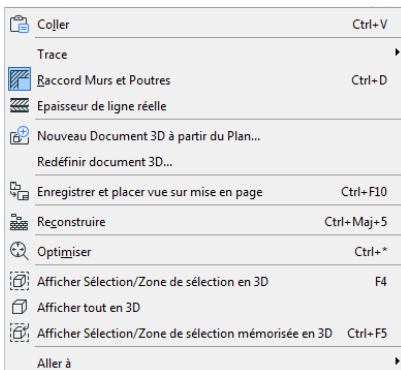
Coller Ctrl+V

Trace

Raccord Murs et Poutres Ctrl+D

Epaisseur de ligne réelle

Nouveau Document 3D à partir du Plan...

Redéfinir document 3D...

Enregistrer et placer vue sur mise en page Ctrl+F10

Reconstruire Ctrl+Maj+5

Optimiser Ctrl+*

Afficher Sélection/Zone de sélection en 3D F4

Afficher tout en 3D

Afficher Sélection/Zone de sélection mémorisée en 3D Ctrl+F5

Aller à